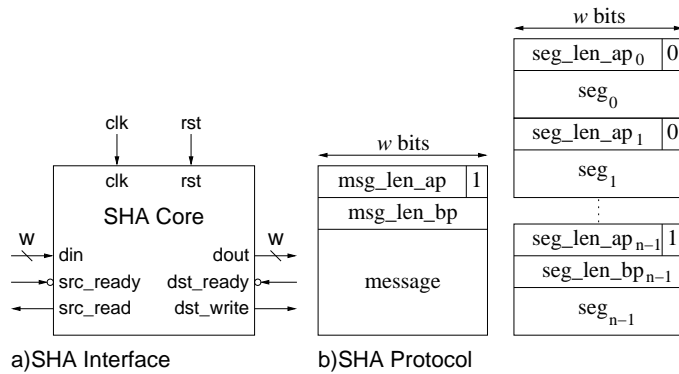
clk
rst
clk
rst
SHA Core
w
din
src_ready
src_read
dout
dst_ready
dst_write
w

$w$ bits
msg_len_ap | 1
msg_len_bp
message

$w$ bits
seg_len_ap$_0$ | 0
seg$_0$
seg_len_ap$_1$ | 0
seg$_1$
seg_len_ap$_{n-1}$ | 1
seg_len_bp$_{n-1}$
seg$_{n-1}$

a)SHA Interface
b)SHA Protocol